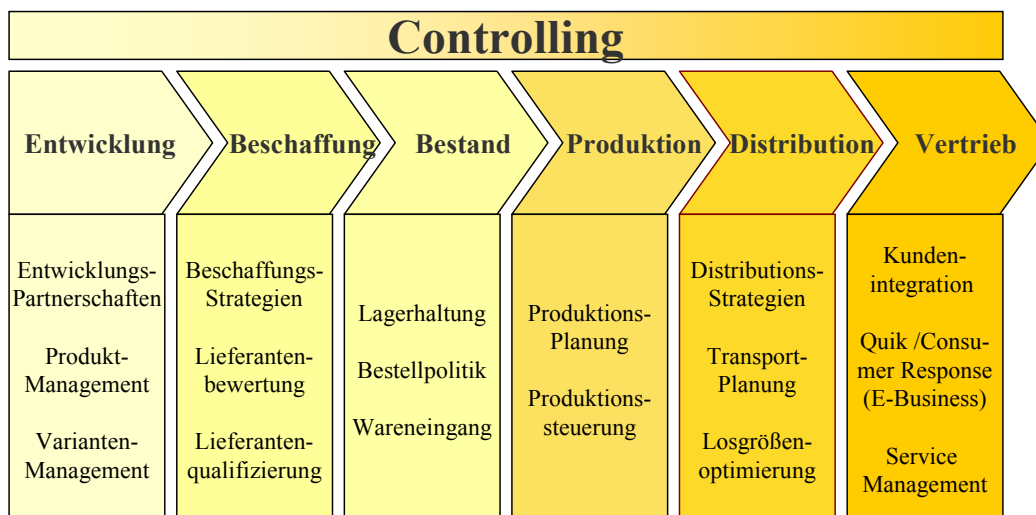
Controlling

Entwicklung

Entwicklungs-Partnerschaften

Produkt-Management

Varianten-Management

Beschaffung

Beschaffungs-Strategien

Lieferantenbewertung

Lieferantenqualifizierung

Bestand

Lagerhaltung

Bestellpolitik

Wareneingang

Produktion

Produktions-Planung

Produktionssteuerung

Distribution

Distributions-Strategien

Transport-Planung

Losgrößenoptimierung

Vertrieb

Kundenintegration

Quik /Consumer Response (E-Business)

Service Management